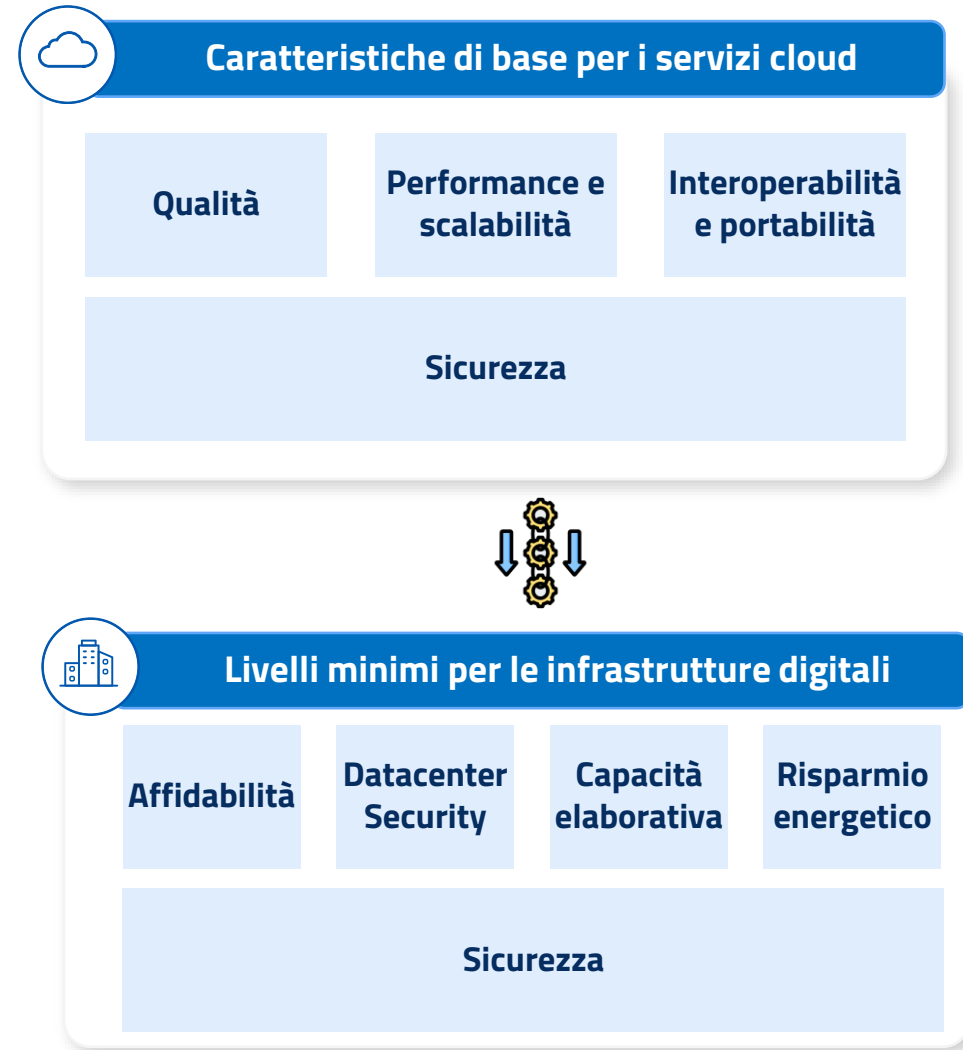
Caratteristiche di base per i servizi cloud

Qualità

Performance e scalabilità

Interoperabilità e portabilità

Sicurezza

Livelli minimi per le infrastrutture digitali

Affidabilità

Datacenter Security

Capacità elaborativa

Risparmio energetico

Sicurezza